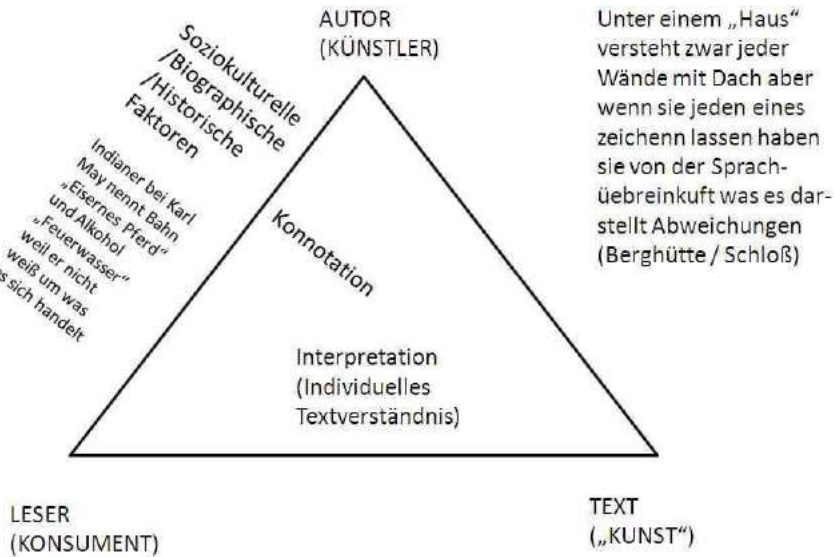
AUTOR
(KÜNSTLER)

Soziokulturelle
/Biographische
/Historische
Faktoren

Indianer bei Karl
May nennt Bahn
„Eisernes Pferd"
und Alkohol
„Feuerwasser"
weil er nicht
weiß um was
es sich handelt

Unter einem „Haus" versteht zwar jeder Wände mit Dach aber wenn sie jeden eines zeichenn lassen haben sie von der Sprachüebreinkuft was es darstellt Abweichungen (Berghütte / Schloß)

Konnotation

Interpretation
(Individuelles
Textverständnis)

LESER
(KONSUMENT)

TEXT
(„KUNST")